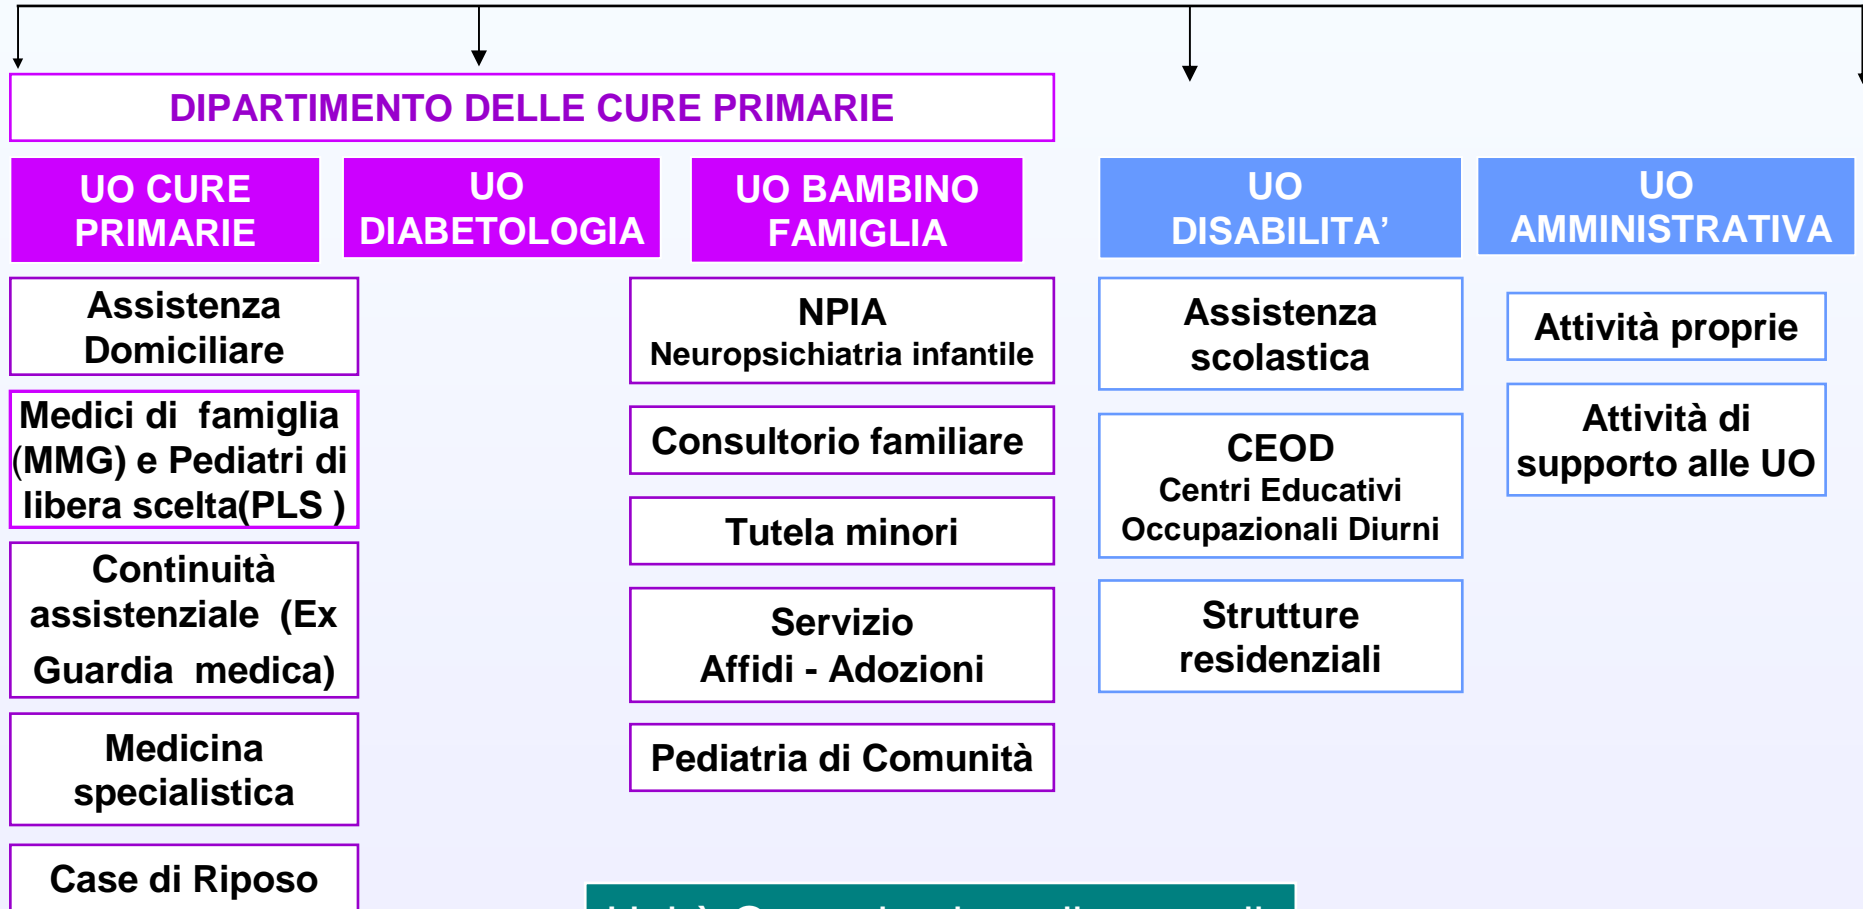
DIPARTIMENTO DELLE CURE PRIMARIE

UO CURE PRIMARIE

UO DIABETOLOGIA

UO BAMBINO FAMIGLIA

UO DISABILITA’

UO AMMINISTRATIVA

Assistenza Domiciliare

Medici di famiglia (MMG) e Pediatri di libera scelta(PLS )

Continuità assistenziale (Ex Guardia medica)

Medicina specialistica

Case di Riposo

NPIA
Neuropsichiatria infantile

Consultorio familiare

Tutela minori

Servizio Affidi - Adozioni

Pediatria di Comunità

Assistenza scolastica

CEOD
Centri Educativi Occupazionali Diurni

Strutture residenziali

Attività proprie

Attività di supporto alle UO

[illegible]